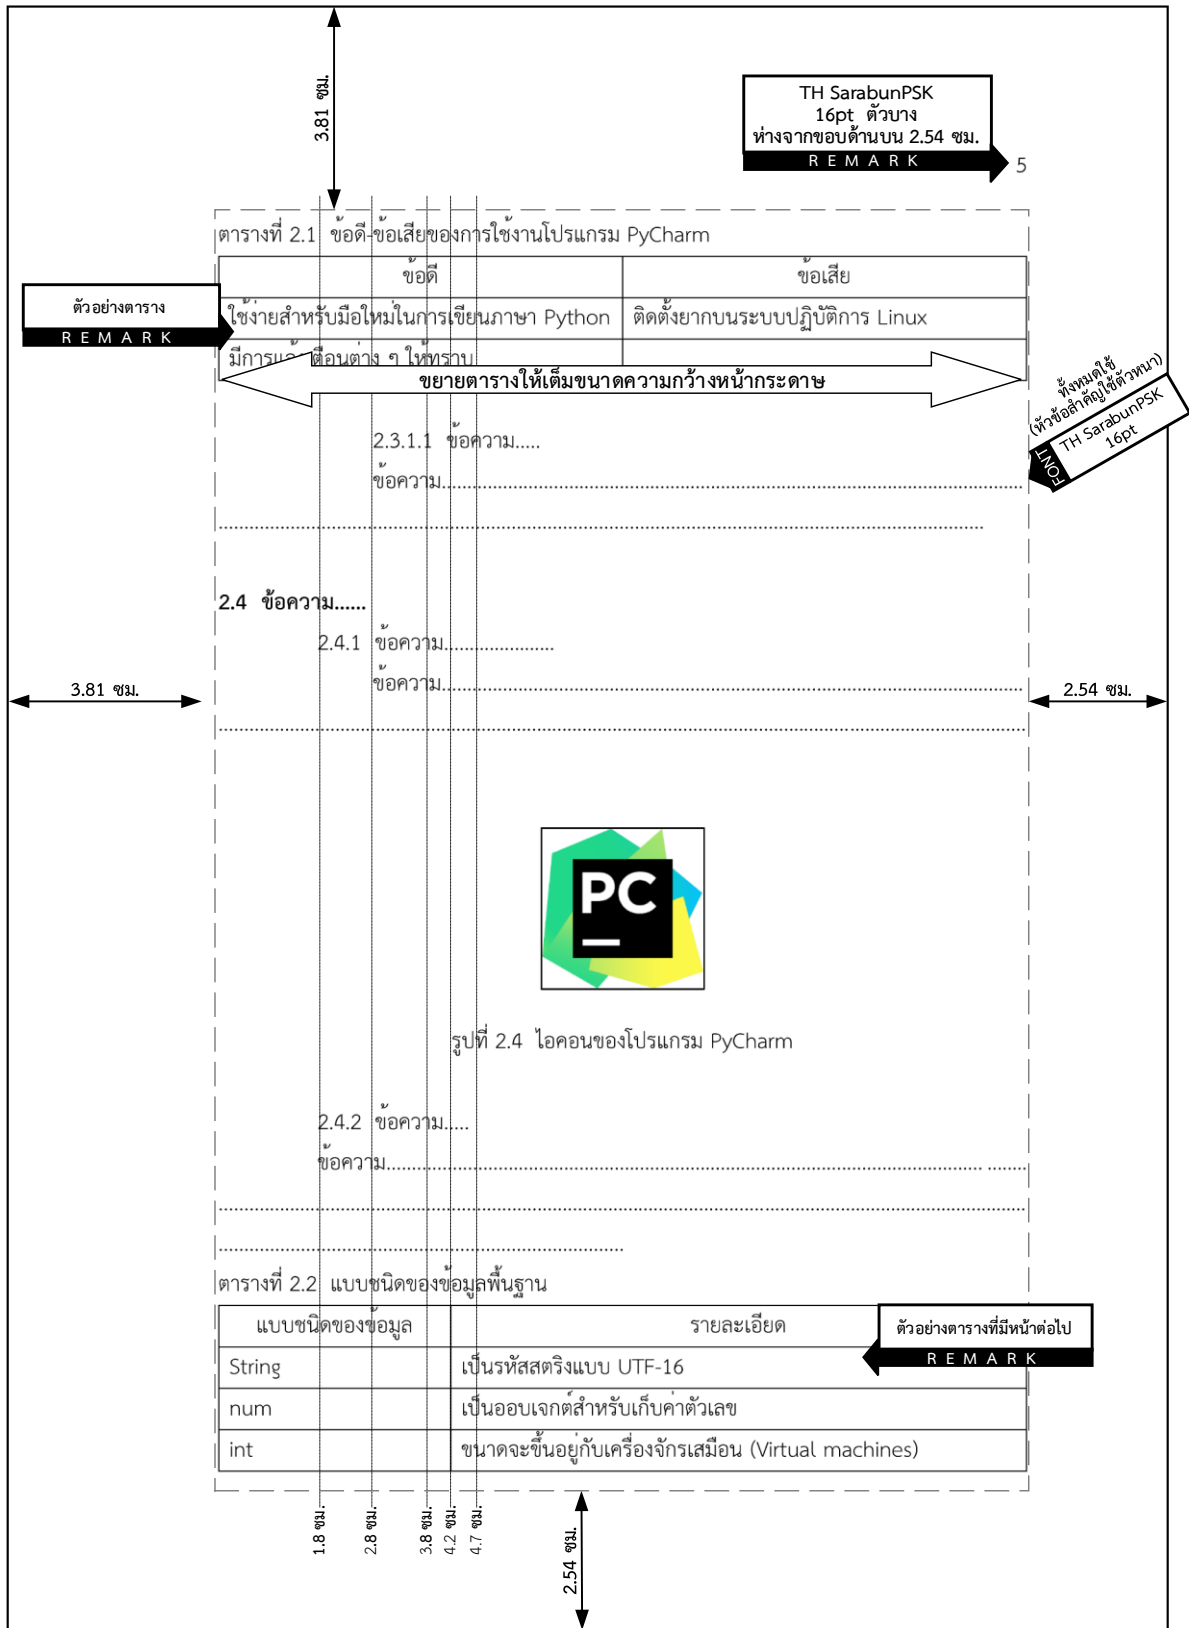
3.81 ซม.

TH SarabunPSK
16pt ตัวบาง
ห่างจากขอบด้านบน 2.54 ซม.
R E M A R K

5

ตารางที่ 2.1 ข้อดี-ข้อเสียของการใช้งานโปรแกรม PyCharm

ตัวอย่างตาราง
R E M A R K

| ข้อดี | ข้อเสีย |
|---|---|
| ใช้ง่ายสำหรับมือใหม่ในการเขียนภาษา Python | ติดตั้งยากบนระบบปฏิบัติการ Linux |
| มีการแจ้งเตือนต่าง ๆ ให้ทราบ | |

ขยายตารางให้เต็มขนาดความกว้างหน้ากระดาษ

ทั้งหมดใช้
(หัวข้อสำคัญใช้ตัวหนา)
TH SarabunPSK
16pt
FONT

2.3.1.1 ข้อความ.....
ข้อความ.......................................................................................................................
.......................................................................................................................................

2.4 ข้อความ......
2.4.1 ข้อความ....................
ข้อความ.......................................................................................................................
.......................................................................................................................................

3.81 ซม.

2.54 ซม.

PC

รูปที่ 2.4 ไอคอนของโปรแกรม PyCharm

2.4.2 ข้อความ.....
ข้อความ.......................................................................................................................
.......................................................................................................................................
.......................................................................................

ตารางที่ 2.2 แบบชนิดของข้อมูลพื้นฐาน

ตัวอย่างตารางที่มีหน้าต่อไป
R E M A R K

| แบบชนิดของข้อมูล | รายละเอียด |
|---|---|
| String | เป็นรหัสสตริงแบบ UTF-16 |
| num | เป็นออบเจกต์สำหรับเก็บค่าตัวเลข |
| int | ขนาดจะขึ้นอยู่กับเครื่องจักรเสมือน (Virtual machines) |

1.8 ซม.
2.8 ซม.
3.8 ซม.
4.2 ซม.
4.7 ซม.
2.54 ซม.